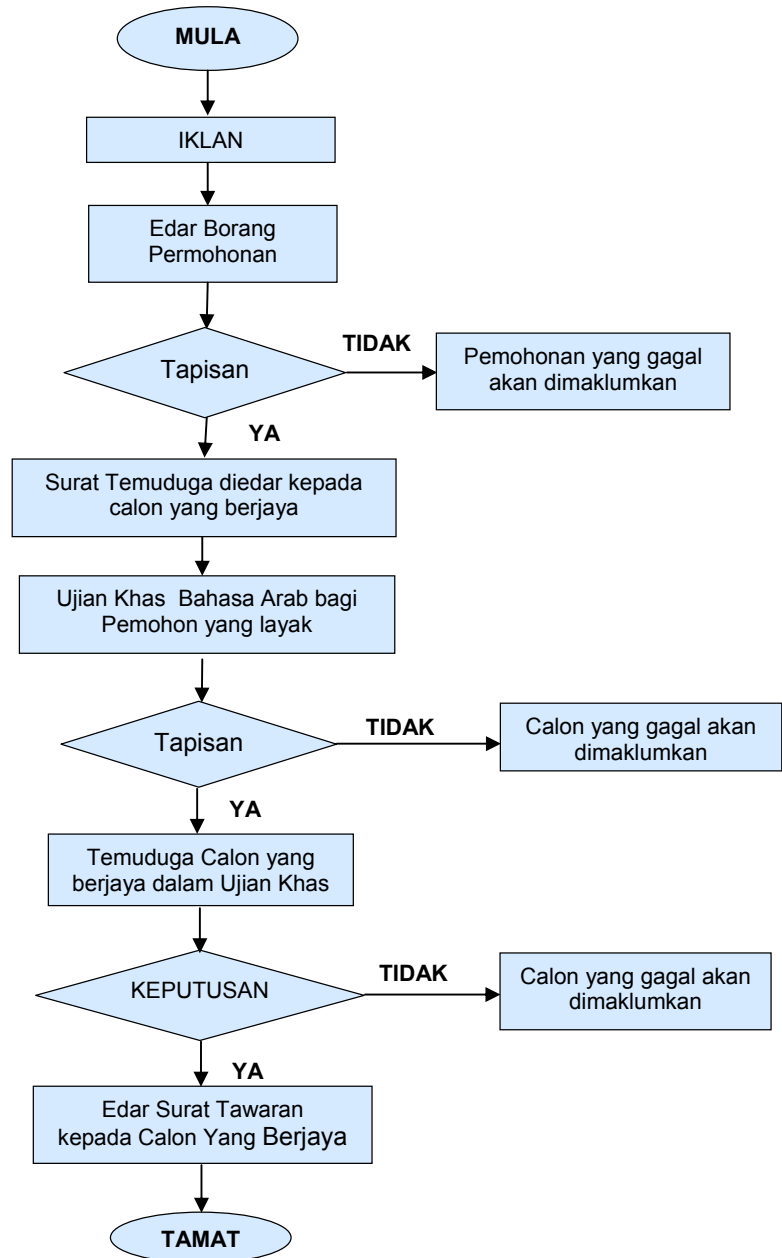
MULA

IKLAN

Edar Borang Permohonan

Tapisan

TIDAK

Pemohonan yang gagal akan dimaklumkan

YA

Surat Temuduga diedar kepada calon yang berjaya

Ujian Khas Bahasa Arab bagi Pemohon yang layak

Tapisan

TIDAK

Calon yang gagal akan dimaklumkan

YA

Temuduga Calon yang berjaya dalam Ujian Khas

KEPUTUSAN

TIDAK

Calon yang gagal akan dimaklumkan

YA

Edar Surat Tawaran kepada Calon Yang Berjaya

TAMAT